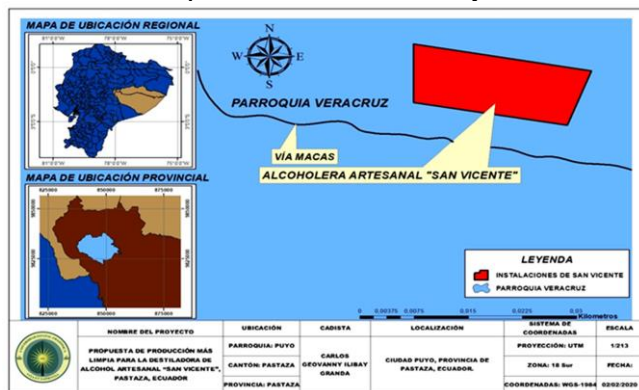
MAPA DE UBICACIÓN REGIONAL

MAPA DE UBICACIÓN PROVINCIAL

825000 850000 875000

825000 850000 875000

N
W E
S

PARROQUIA VERACRUZ

VÍA MACAS

ALCOHOLERA ARTESANAL "SAN VICENTE"

LEYENDA
INSTALACIONES DE SAN VICENTE
PARROQUIA VERACRUZ

0 0.00375 0.0075 0.015 0.0225 0.03
Kilometros

| NOMBRE DEL PROYECTO | UBICACIÓN | CADISTA | LOCALIZACIÓN | SISTEMA DE COORDENADAS | ESCALA |
|---|---|---|---|---|---|
| PROPUESTA DE PRODUCCIÓN MÁS LIMPIA PARA LA DESTILADORA DE ALCOHOL ARTESANAL "SAN VICENTE", PASTAZA, ECUADOR | PARROQUIA: PUYO | CARLOS GEOVANNY ILIBAY GRANDA | CIUDAD PUYO, PROVINCIA DE PASTAZA, ECUADOR. | PROYECCIÓN: UTM | 1/213 |
| | CANTÓN: PASTAZA | | | ZONA: 18 Sur | FECHA: |
| | PROVINCIA: PASTAZA | | | COORDENADAS: WGS-1984 | 02/02/2020 |